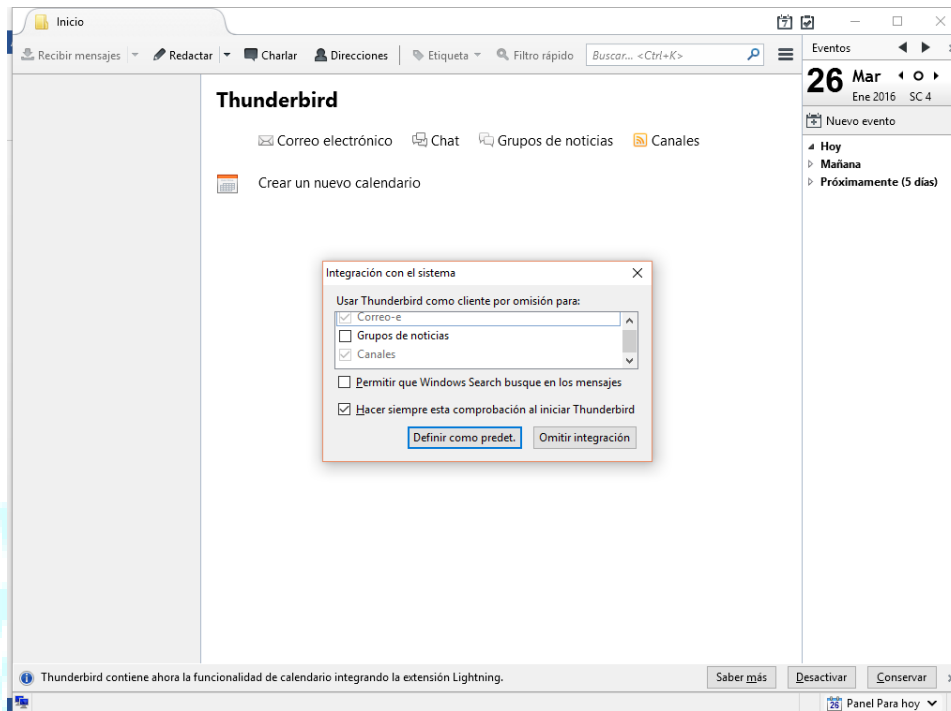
Inicio

Recibir mensajes | Redactar | Charlar | Direcciones | Etiqueta | Filtro rápido | Buscar... <Ctrl+K>

Eventos

26 Mar
Ene 2016 SC 4

Nuevo evento

Hoy
Mañana
Próximamente (5 días)

Thunderbird

Correo electrónico Chat Grupos de noticias Canales

Crear un nuevo calendario

Integración con el sistema

Usar Thunderbird como cliente por omisión para:

Correo-e
Grupos de noticias
Canales

Permitir que Windows Search busque en los mensajes

Hacer siempre esta comprobación al iniciar Thunderbird

Definir como predet. | Omitir integración

Thunderbird contiene ahora la funcionalidad de calendario integrando la extensión Lightning.

Saber más | Desactivar | Conservar

Panel Para hoy